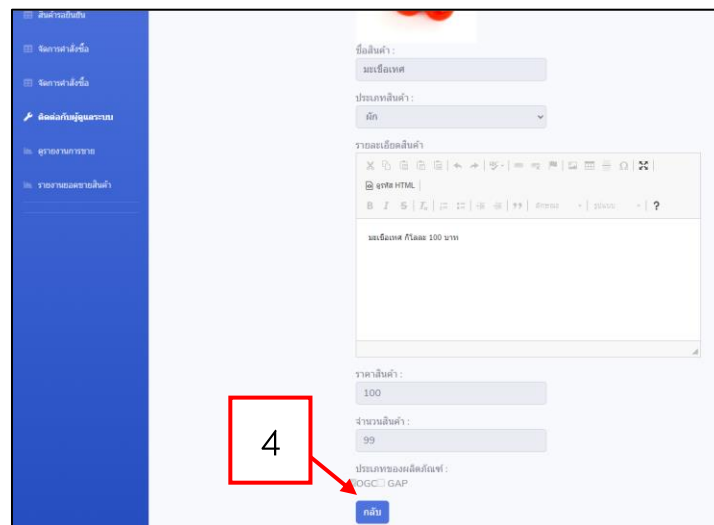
สินค้ารอยืนยัน

จัดการคำสั่งซื้อ

จัดการคำสั่งซื้อ

ติดต่อกับผู้ดูแลระบบ

ดูรายงานการขาย

รายงานยอดขายสินค้า

ชื่อสินค้า :

มะเขือเทศ

ประเภทสินค้า :

ผัก

รายละเอียดสินค้า

ดูรหัส HTML

B I S $I_x$ | รูปแบบ | รูปแบบ | ?

มะเขือเทศ กิโลละ 100 บาท

ราคาสินค้า :

100

จำนวนสินค้า :

99

ประเภทของผลิตภัณฑ์ :

OGC GAP

กลับ

4